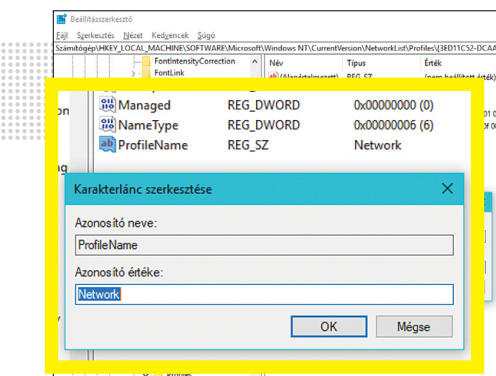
Beállításszerkesztő

Fájl Szerkesztés Nézet Kedvencek Súgó

Számítógép\HKEY_LOCAL_MACHINE\SOFTWARE\Microsoft\Windows NT\CurrentVersion\NetworkList\Profiles\{3ED11C52-DCAA

FontIntensityCorrection

FontLink

| Név | Típus | Érték |
|---|---|---|
| (Alapértelmezett) | REG_SZ | (nem beállított érték) |
| Managed | REG_DWORD | 0x00000000 (0) |
| NameType | REG_DWORD | 0x00000006 (6) |
| ProfileName | REG_SZ | Network |

Karakterlánc szerkesztése

Azonosító neve:

ProfileName

Azonosító értéke:

Network

OK

Mégse